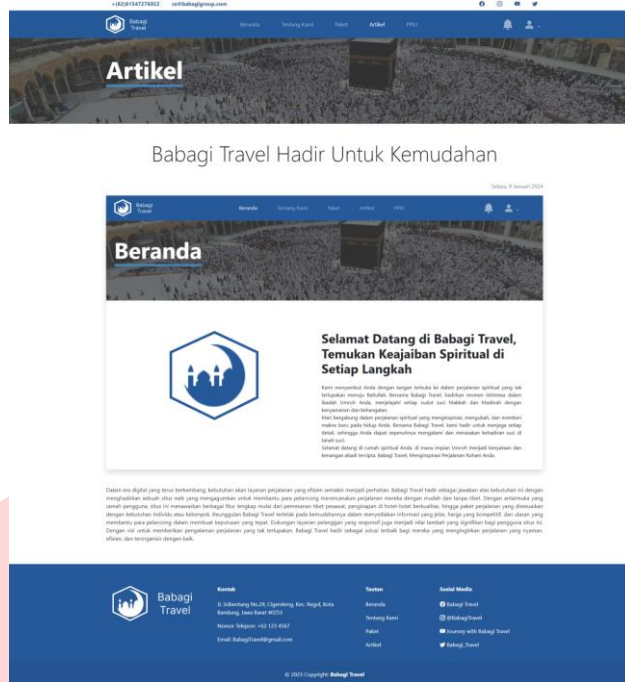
+(62)81547276922 cs@babagigroup.com

Babagi Travel

Beranda Tentang Kami Paket Artikel PPIU

Artikel

Babagi Travel Hadir Untuk Kemudahan

Selasa, 9 Januari 2024

Babagi Travel

Beranda Tentang Kami Paket Artikel PPIU

Beranda

Selamat Datang di Babagi Travel, Temukan Keajaiban Spiritual di Setiap Langkah

Kami menyambut Anda dengan tangan terbuka ke dalam perjalanan spiritual yang tak terlupakan menuju Baitullah. Bersama Babagi Travel, hadirkan momen istimewa dalam Ibadah Umroh Anda, menjelajahi setiap sudut suci Makkah dan Madinah dengan kenyamanan dan keberkahan.
Mari bergabung dalam perjalanan spiritual yang menginspirasi, mengubah, dan memberi makna baru pada hidup Anda. Bersama Babagi Travel, kami hadir untuk menjaga setiap detail, sehingga Anda dapat sepenuhnya mengalami dan merasakan kehadiran suci di tanah suci.
Selamat datang di rumah spiritual Anda, di mana impian Umroh menjadi kenyataan dan kenangan abadi tercipta. Babagi Travel, Menginspirasi Perjalanan Rohani Anda.

Dalam era digital yang terus berkembang, kebutuhan akan layanan perjalanan yang efisien semakin menjadi perhatian. Babagi Travel hadir sebagai jawaban atas kebutuhan ini dengan menghadirkan sebuah situs web yang menggabungkan untuk membantu para pelancong merencanakan perjalanan mereka dengan mudah dan tanpa ribet. Dengan antarmuka yang ramah pengguna, situs ini menawarkan berbagai fitur lengkap mulai dari pemesanan tiket pesawat, penginapan di hotel-hotel berkualitas, hingga paket perjalanan yang disesuaikan dengan kebutuhan individu atau kelompok. Keunggulan Babagi Travel terletak pada kemudahannya dalam menyediakan informasi yang jelas, harga yang kompetitif, dan ulasan yang membantu para pelancong dalam membuat keputusan yang tepat. Dukungan layanan pelanggan yang responsif juga menjadi nilai tambah yang signifikan bagi pengguna situs ini. Dengan visi untuk memberikan pengalaman perjalanan yang tak terlupakan, Babagi Travel hadir sebagai solusi terbaik bagi mereka yang menginginkan perjalanan yang nyaman, efisien, dan terorganisir dengan baik.

Babagi Travel

Kontak
Jl. Sriwijaya No.78, Cigereleng, Kec. Regol, Kota Bandung, Jawa Barat 40253
Nomor Telepon: +62 123 4567
Email: BabagiTravel@gmail.com

Tautan
Beranda
Tentang Kami
Paket
Artikel

Sosial Media
Babagi Travel
@Babagi Travel
Journey with Babagi Travel
Babagi_Travel

© 2023 Copyright: Babagi Travel